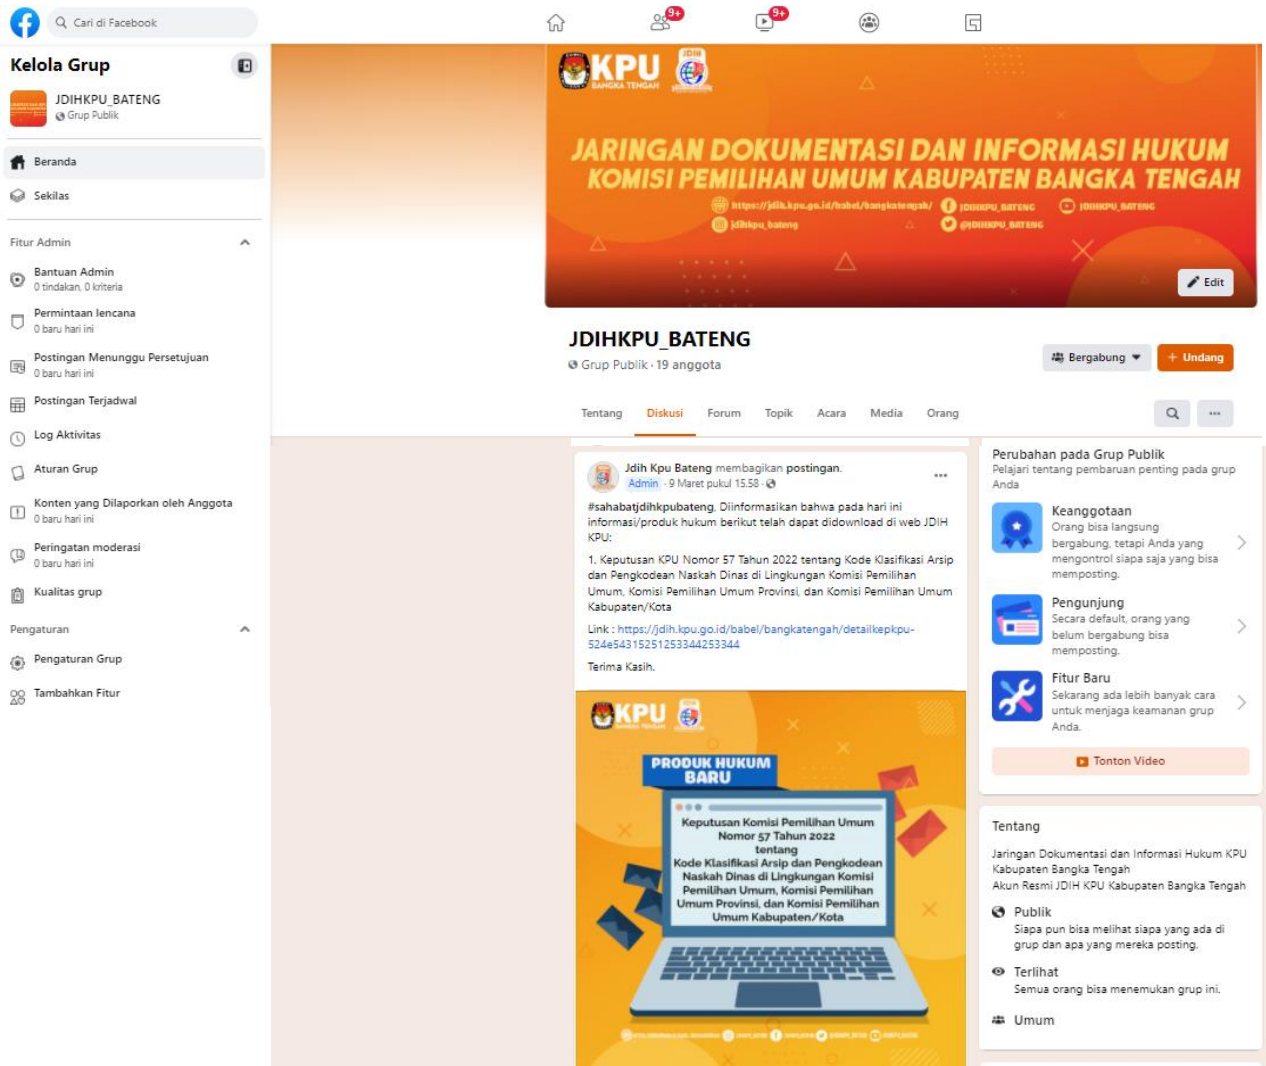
Cari di Facebook

9+

9+

Kelola Grup

JDIHKPU_BATENG
Grup Publik

Beranda

Sekilas

Fitur Admin

Bantuan Admin
0 tindakan, 0 kriteria

Permintaan lencana
0 baru hari ini

Postingan Menunggu Persetujuan
0 baru hari ini

Postingan Terjadwal

Log Aktivitas

Aturan Grup

Konten yang Dilaporkan oleh Anggota
0 baru hari ini

Peringatan moderasi
0 baru hari ini

Kualitas grup

Pengaturan

Pengaturan Grup

Tambahkan Fitur

KPU BANGKA TENGAH

JDIH

JARINGAN DOKUMENTASI DAN INFORMASI HUKUM
KOMISI PEMILIHAN UMUM KABUPATEN BANGKA TENGAH

https://jdih.kpu.go.id/babel/bangkatengah/ JDIHKPU_BATENG JDIHKPU_BATENG
jdihkpu_bateng @JDIHKPU_BATENG

Edit

JDIHKPU_BATENG
Grup Publik · 19 anggota

Bergabung
+ Undang

Tentang Diskusi Forum Topik Acara Media Orang

Jdih Kpu Bateng membagikan postingan.
Admin · 9 Maret pukul 15.58

#sahabatjdihkpubateng, Diinformasikan bahwa pada hari ini informasi/produk hukum berikut telah dapat didownload di web JDIH KPU:

1. Keputusan KPU Nomor 57 Tahun 2022 tentang Kode Klasifikasi Arsip dan Pengkodean Naskah Dinas di Lingkungan Komisi Pemilihan Umum, Komisi Pemilihan Umum Provinsi, dan Komisi Pemilihan Umum Kabupaten/Kota

Link : https://jdih.kpu.go.id/babel/bangkatengah/detailkepkpu-524e543152512533344253344

Terima Kasih.

KPU

PRODUK HUKUM BARU

Keputusan Komisi Pemilihan Umum Nomor 57 Tahun 2022 tentang Kode Klasifikasi Arsip dan Pengkodean Naskah Dinas di Lingkungan Komisi Pemilihan Umum, Komisi Pemilihan Umum Provinsi, dan Komisi Pemilihan Umum Kabupaten/Kota

Perubahan pada Grup Publik
Pelajari tentang pembaruan penting pada grup Anda

Keanggotaan
Orang bisa langsung bergabung, tetapi Anda yang mengontrol siapa saja yang bisa memposting.

Pengunjung
Secara default, orang yang belum bergabung bisa memposting.

Fitur Baru
Sekarang ada lebih banyak cara untuk menjaga keamanan grup Anda.

Tonton Video

Tentang

Jaringan Dokumentasi dan Informasi Hukum KPU Kabupaten Bangka Tengah
Akun Resmi JDIH KPU Kabupaten Bangka Tengah

Publik
Siapa pun bisa melihat siapa yang ada di grup dan apa yang mereka posting.

Terlihat
Semua orang bisa menemukan grup ini.

Umum